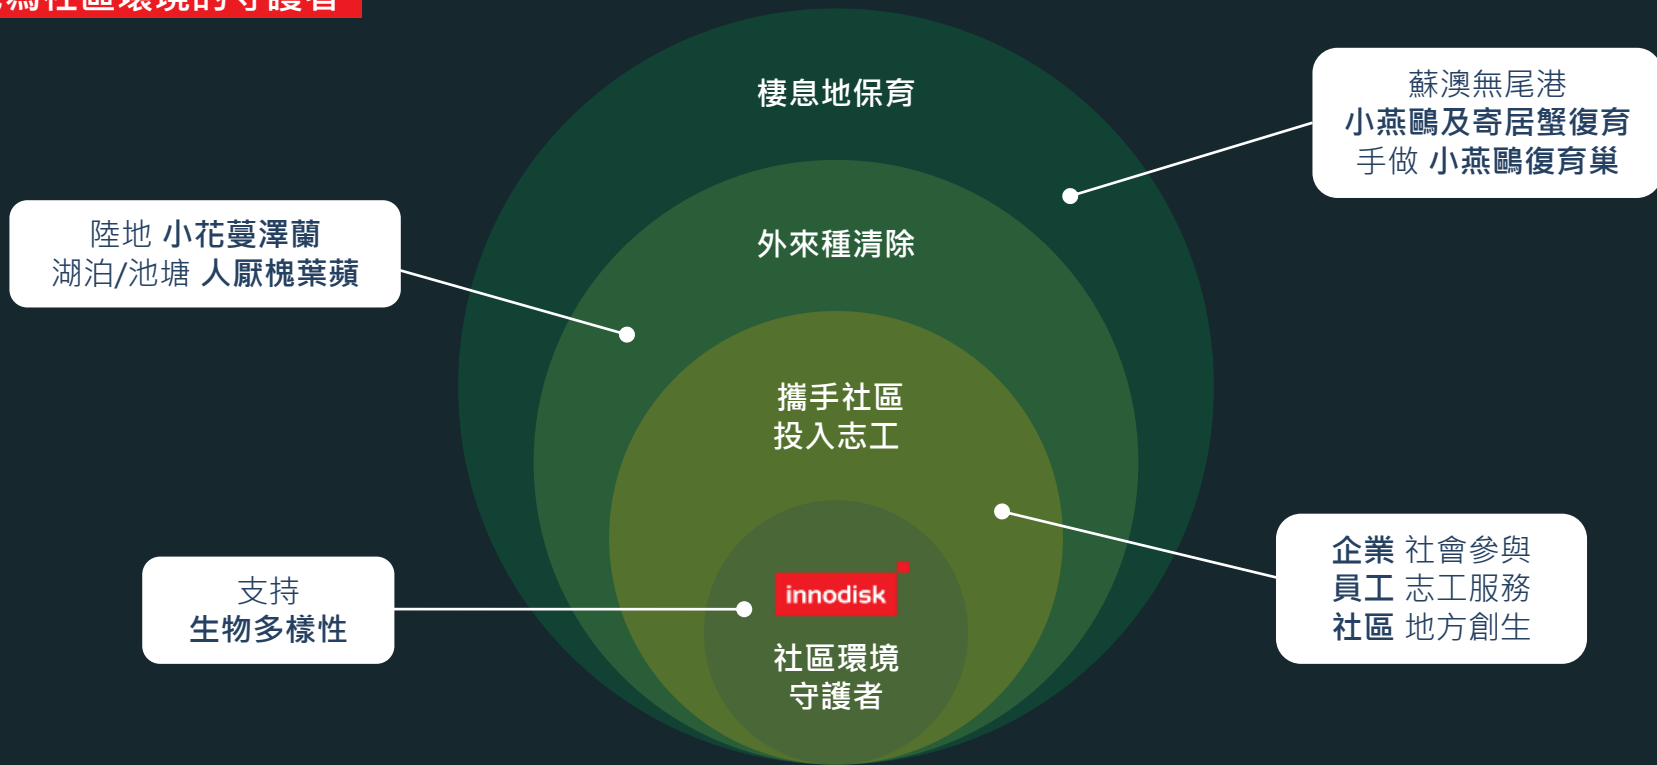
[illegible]

棲息地保育

蘇澳無尾港
小燕鷗及寄居蟹復育
手做 小燕鷗復育巢

陸地 小花蔓澤蘭
湖泊/池塘 人厭槐葉蘋

外來種清除

攜手社區
投入志工

企業 社會參與
員工 志工服務
社區 地方創生

支持
生物多樣性

innodisk

社區環境
守護者